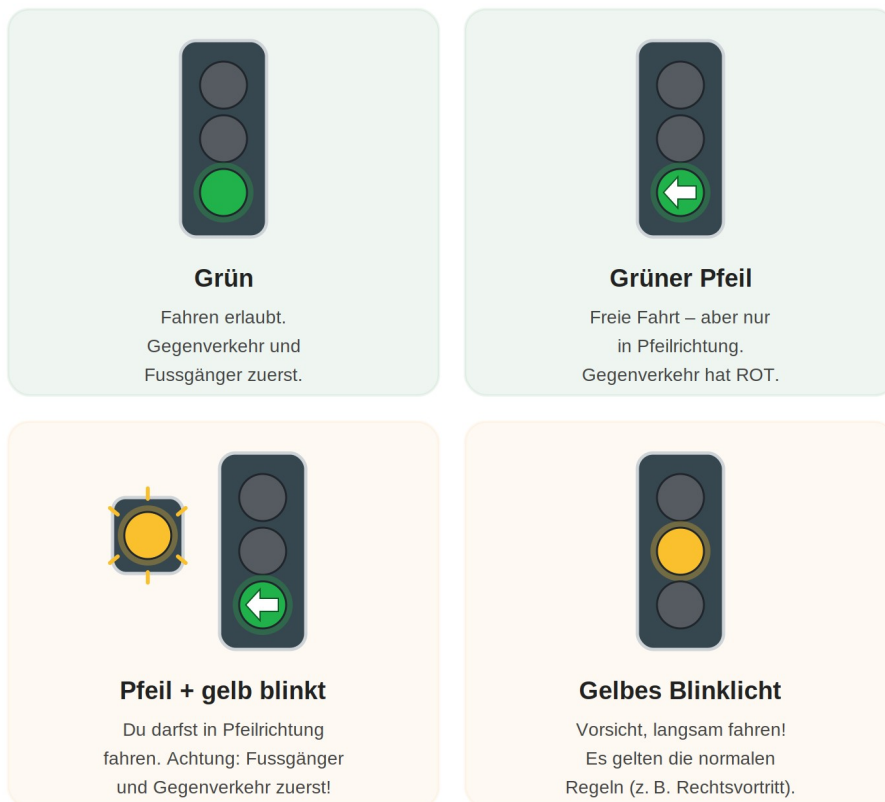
Grün

Fahren erlaubt. Gegenverkehr und Fussgänger zuerst.

Grüner Pfeil

Freie Fahrt – aber nur in Pfeilrichtung. Gegenverkehr hat ROT.

Pfeil + gelb blinkt

Du darfst in Pfeilrichtung fahren. Achtung: Fussgänger und Gegenverkehr zuerst!

Gelbes Blinklicht

Vorsicht, langsam fahren! Es gelten die normalen Regeln (z. B. Rechtsvortritt).